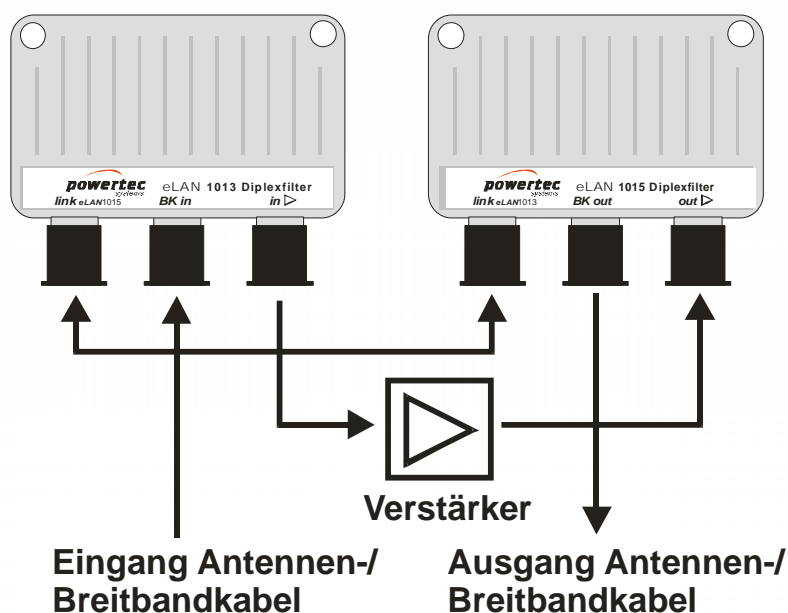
powertec systems
eLAN 1013 Diplexfilter
link eLAN1015 BK in in ▷

powertec systems
eLAN 1015 Diplexfilter
link eLAN1013 BK out out ▷

Verstärker

Eingang Antennen-/ Breitbandkabel

Ausgang Antennen-/ Breitbandkabel